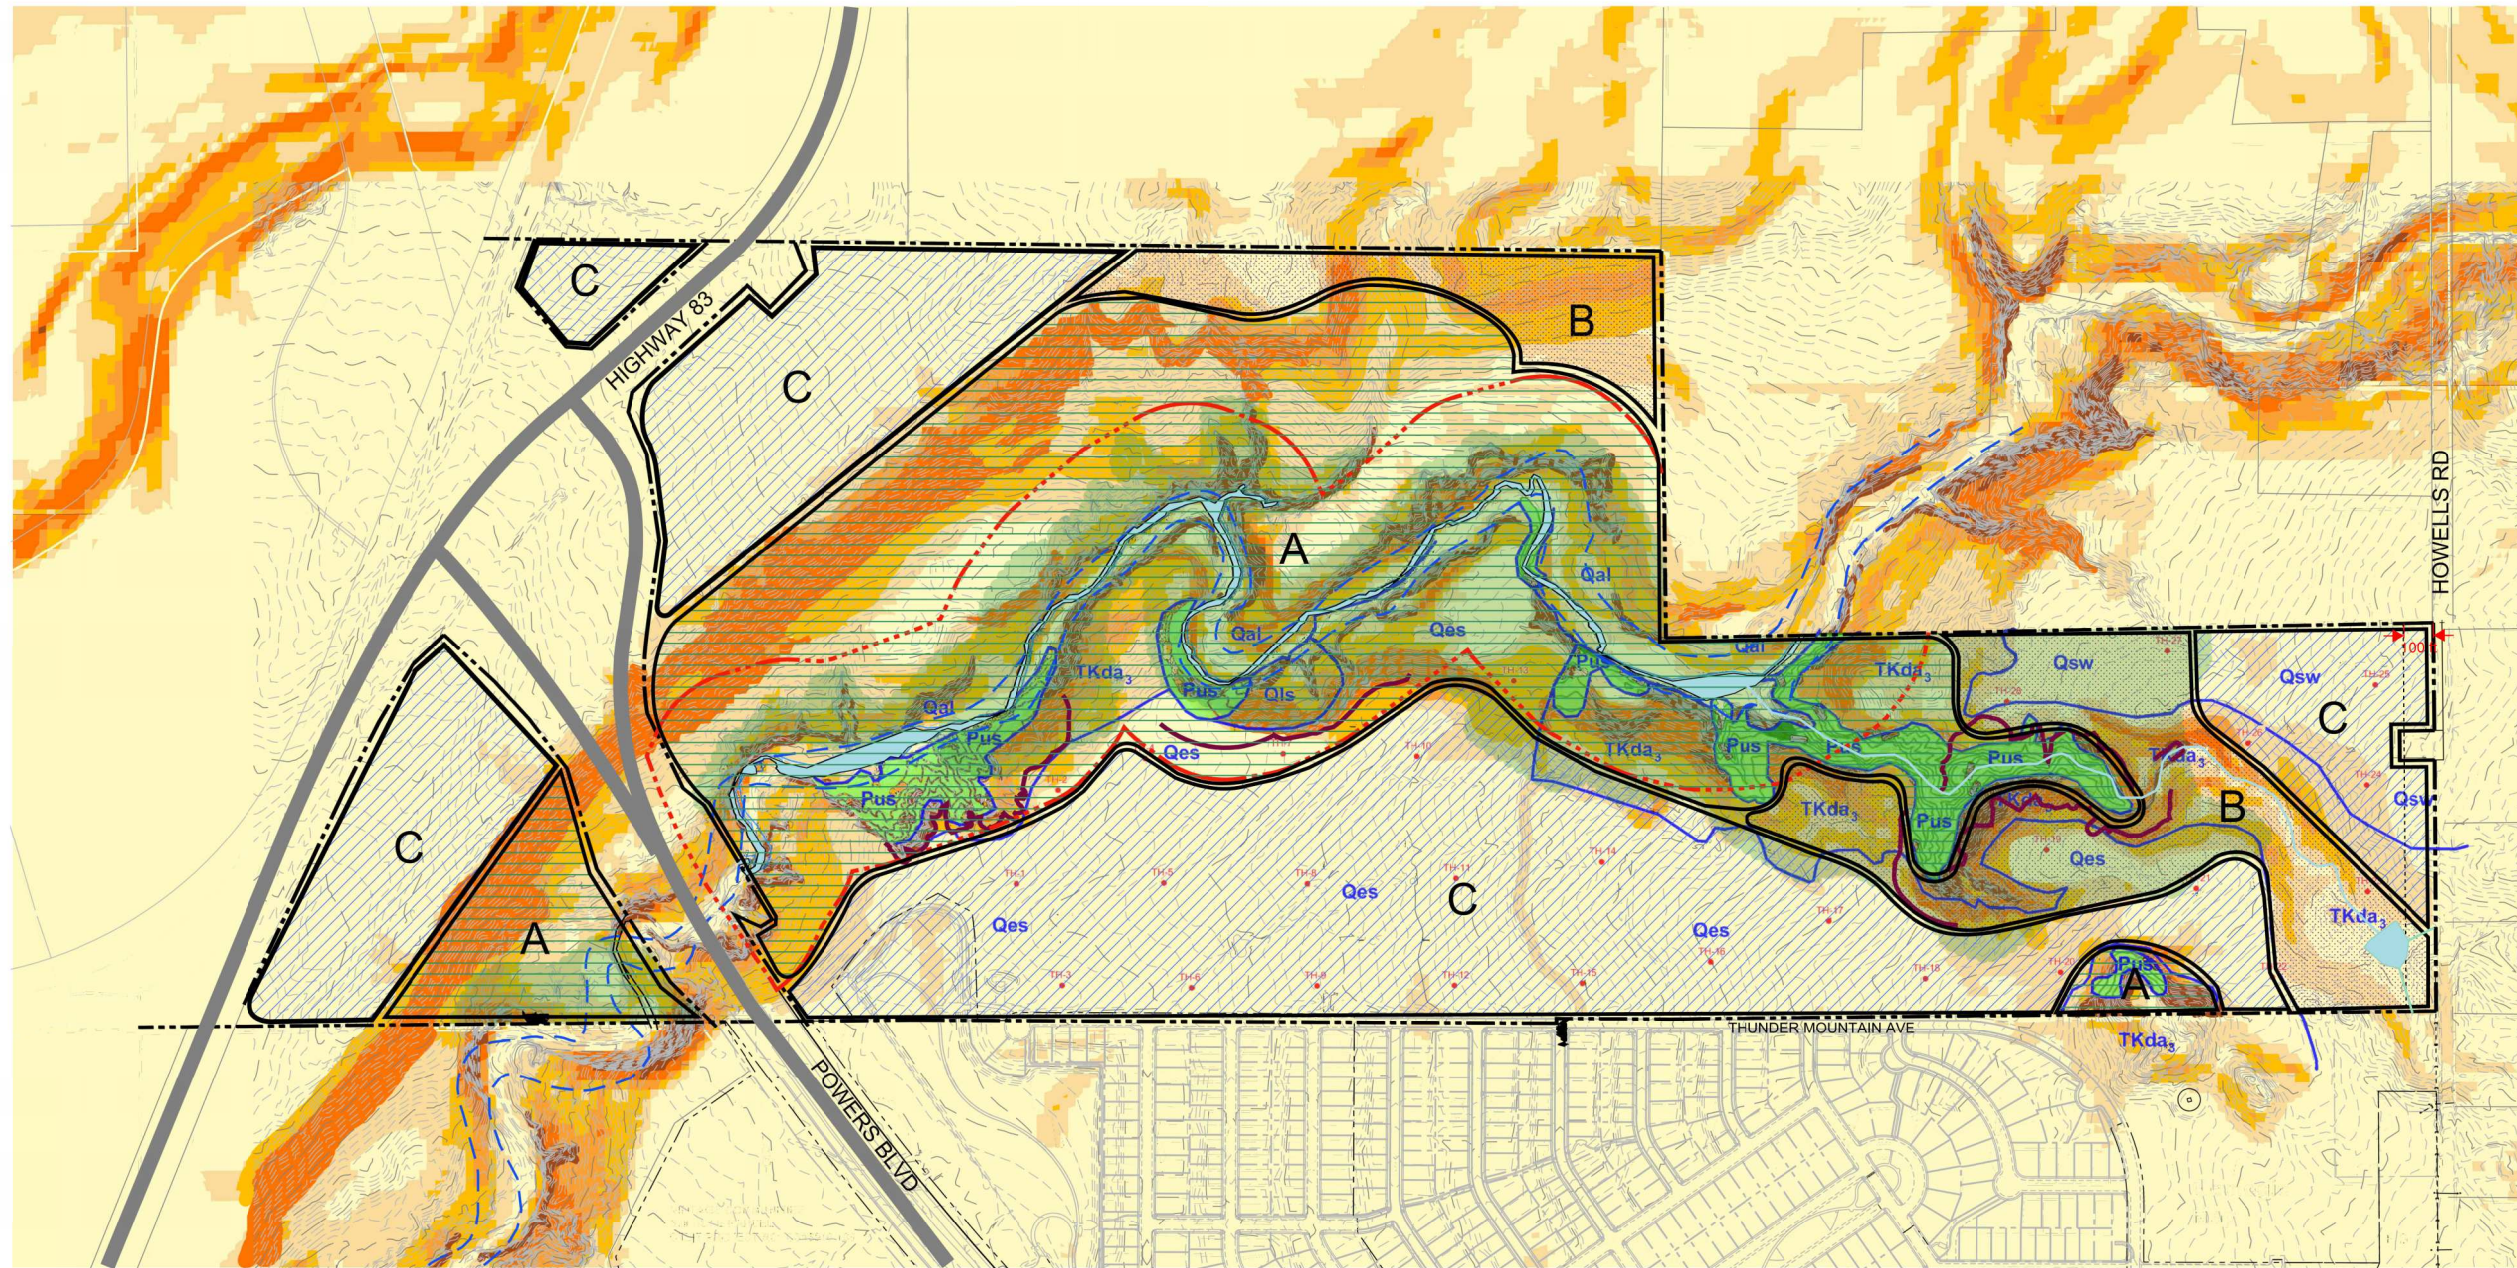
C
HIGHWAY 83
C
B
A
Qal
Qal
TKda$_3$
Qal
Qes
Pus
Qls
Qal
TKda$_3$
Qsw
Qsw
C
HOWELLS RD
Pus
Qal
Pus
Pus
Qes
TKda$_3$
Pus
Pus
TKda$_3$
TKda$_3$
Pus
B
Qsw
Qes
C
Qes
Qes
C
Qes
Qes
TKda$_3$
A
Pus
A
THUNDER MOUNTAIN AVE
TKda$_3$
POWERS BLVD